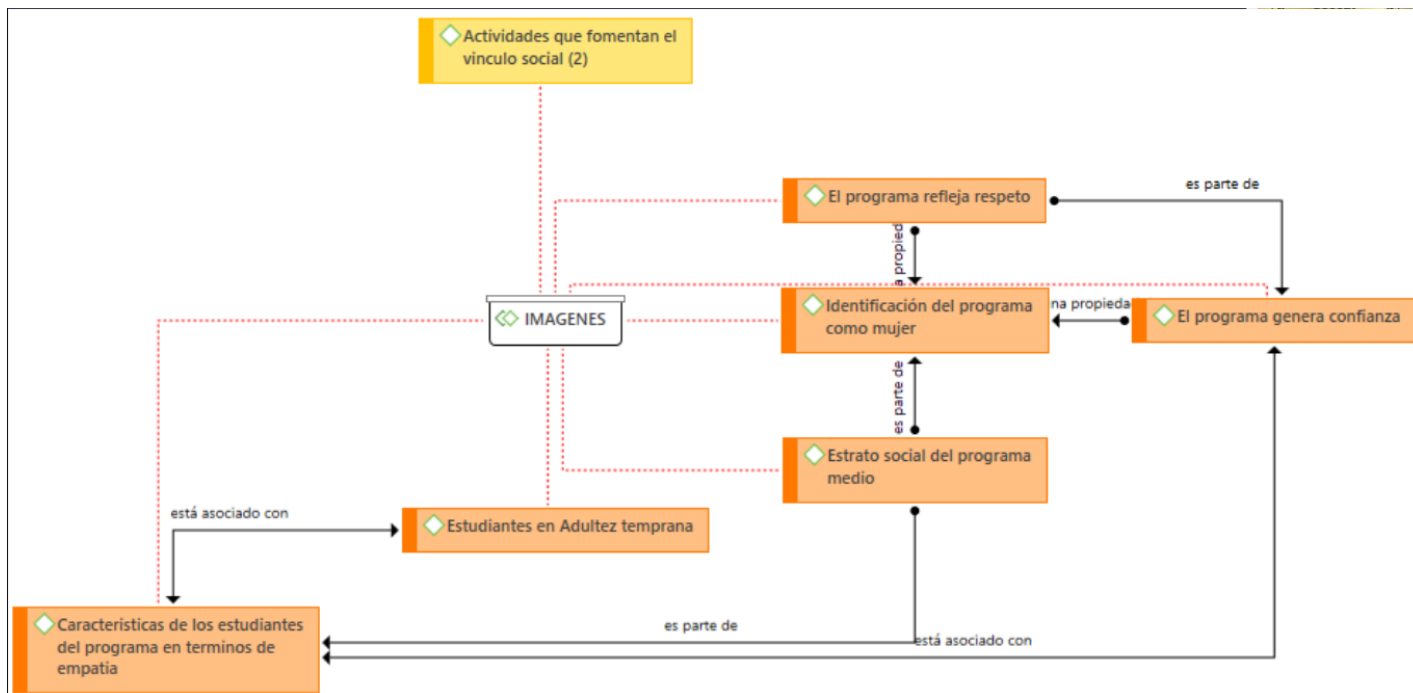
Actividades que fomentan el vinculo social (2)

El programa refleja respeto

es parte de

a propied

IMAGENES

Identificación del programa como mujer

na propieda

El programa genera confianza

es parte de

Estrato social del programa medio

está asociado con

Estudiantes en Adultez temprana

Caracteristicas de los estudiantes del programa en terminos de empatia

es parte de

está asociado con